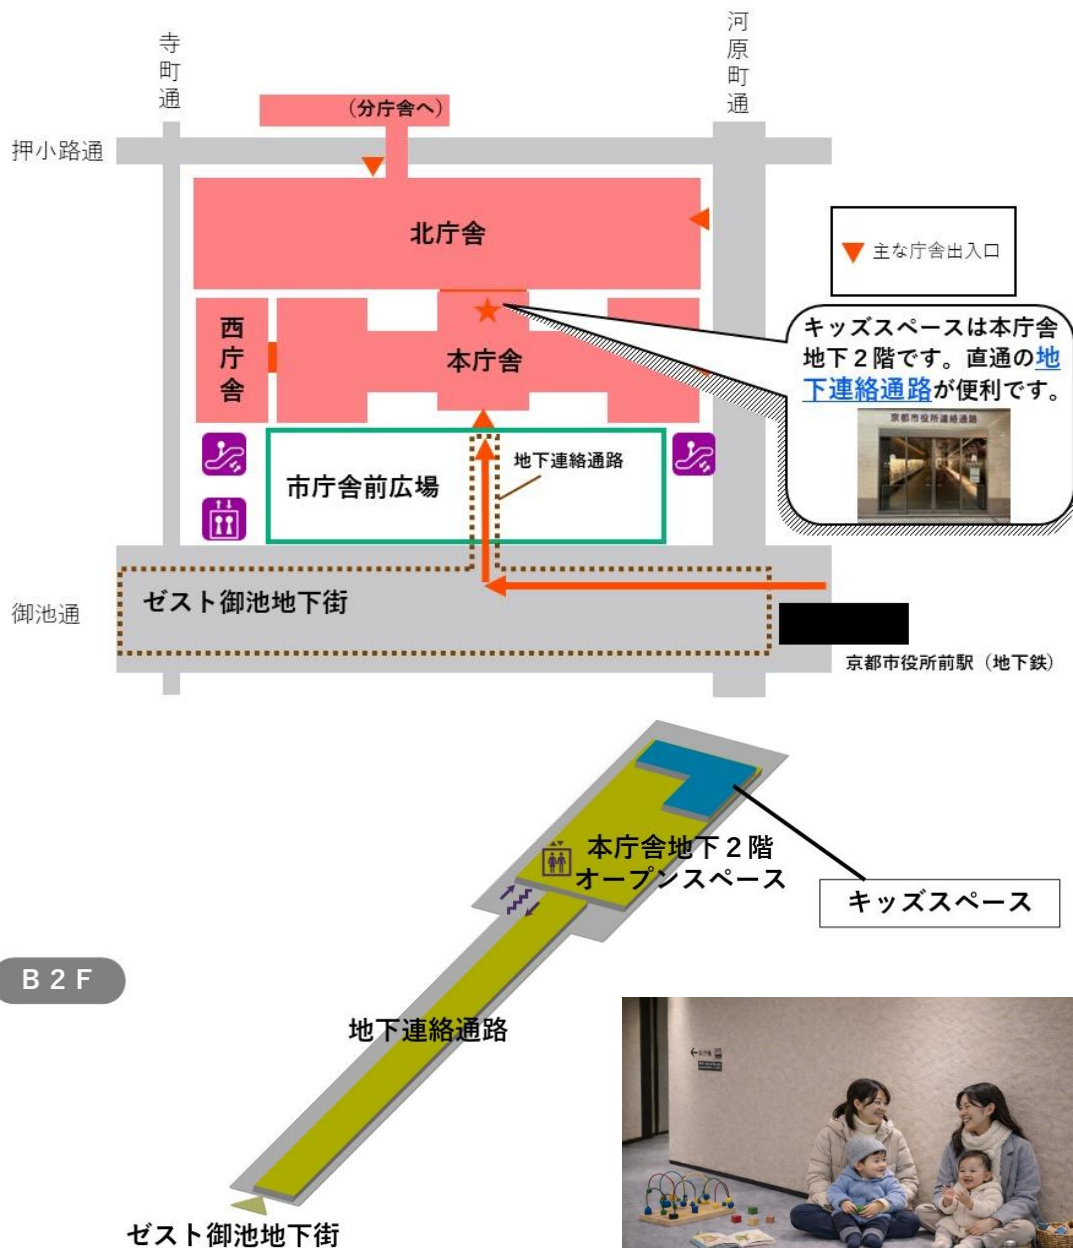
寺町通

河原町通

（分庁舎へ）

押小路通

北庁舎

主な庁舎出入口

西庁舎

本庁舎

キッズスペースは本庁舎地下２階です。直通の地下連絡通路が便利です。

京都市役所連絡通路

地下連絡通路

市庁舎前広場

御池通

ゼスト御池地下街

京都市役所前駅（地下鉄）

本庁舎地下２階
オープンスペース

キッズスペース

B２F

地下連絡通路

ゼスト御池地下街